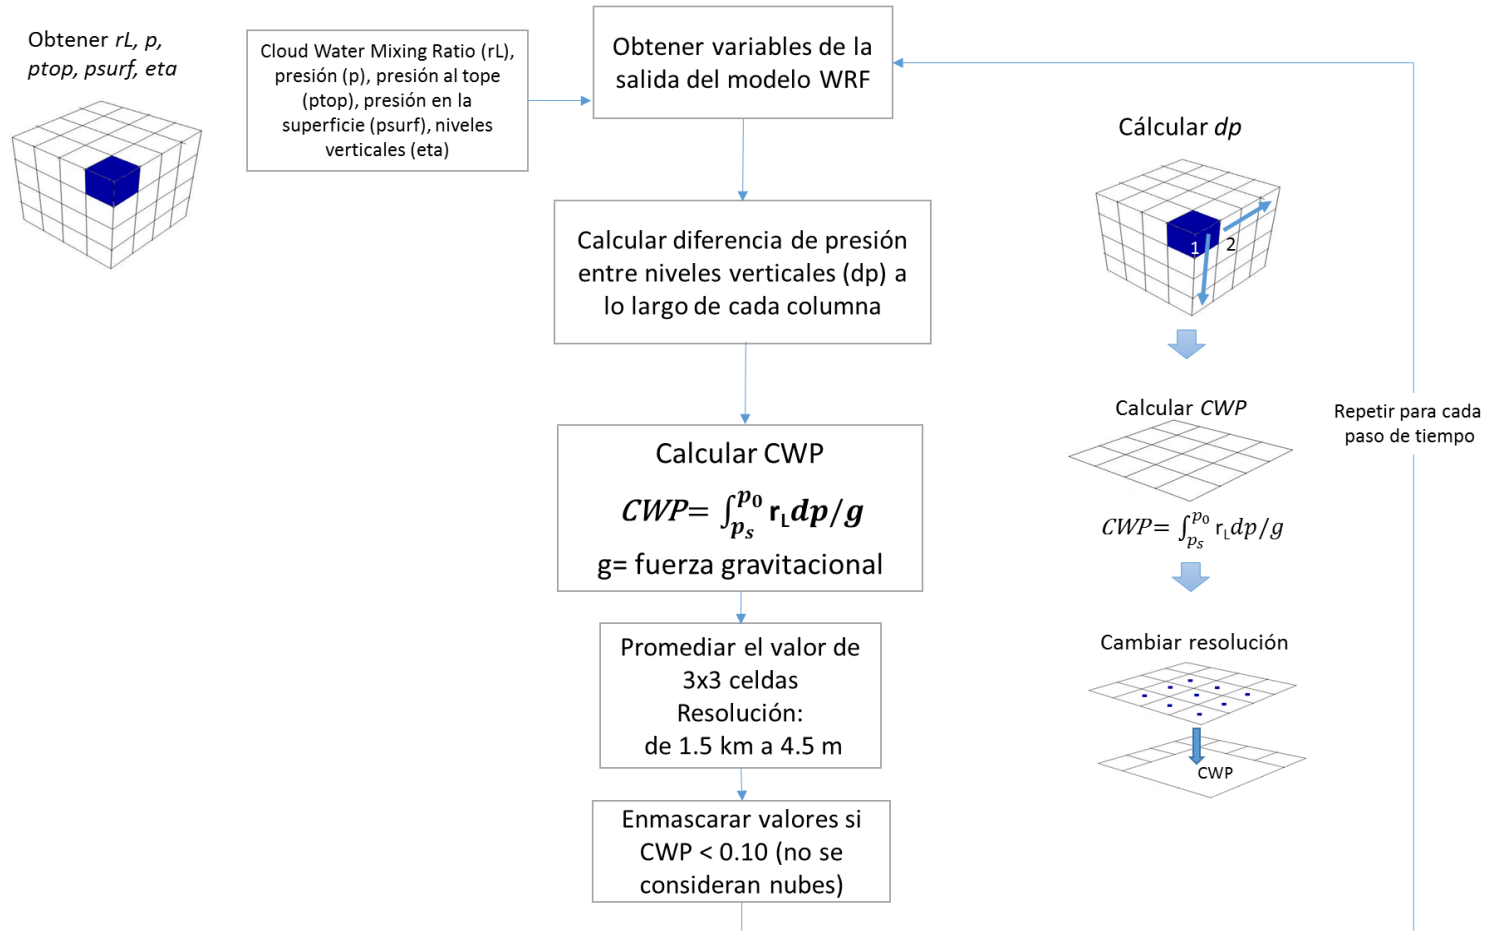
Obtener *rL, p, ptop, psurf, eta*

Cloud Water Mixing Ratio (rL), presión (p), presión al tope (ptop), presión en la superficie (psurf), niveles verticales (eta)

Obtener variables de la salida del modelo WRF

Cálcular *dp*

1

2

Calcular diferencia de presión entre niveles verticales (dp) a lo largo de cada columna

Calcular *CWP*

Repetir para cada paso de tiempo

Calcular CWP

$CWP= \int_{p_s}^{p_0} r_L dp/g$

g= fuerza gravitacional

$CWP= \int_{p_s}^{p_0} r_L dp/g$

Cambiar resolución

Promediar el valor de 3x3 celdas Resolución: de 1.5 km a 4.5 m

CWP

Enmascarar valores si CWP < 0.10 (no se consideran nubes)